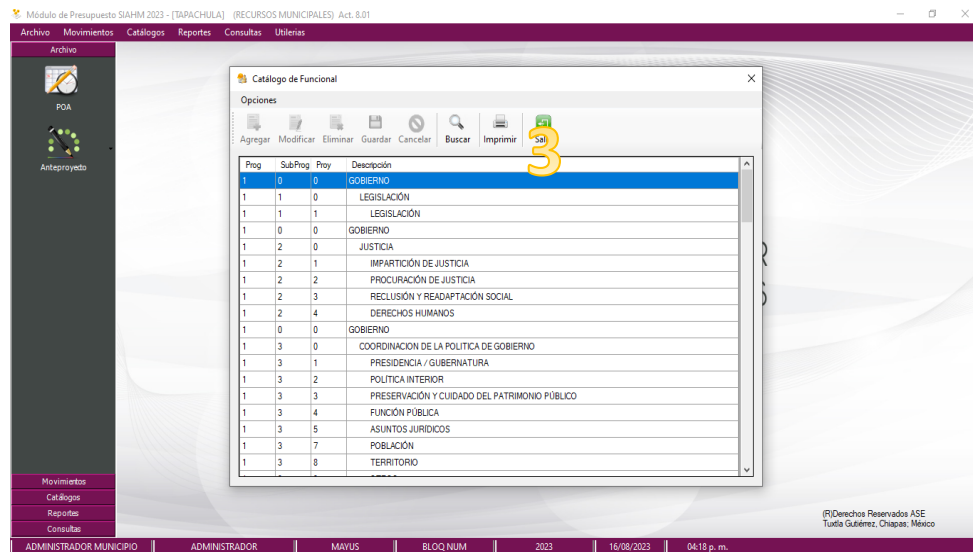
Módulo de Presupuesto SIAHM 2023 - [TAPACHULA] (RECURSOS MUNICIPALES) Act. 8.01

Archivo Movimientos Catálogos Reportes Consultas Utilerías

Archivo

POA

Anteproyecto

Catálogo de Funcional

Opciones

Agregar Modificar Eliminar Guardar Cancelar Buscar Imprimir Sal

3

| Prog | SubProg | Proy | Descripción |
|---|---|---|---|
| 1 | 0 | 0 | GOBIERNO |
| 1 | 1 | 0 | LEGISLACIÓN |
| 1 | 1 | 1 | LEGISLACIÓN |
| 1 | 0 | 0 | GOBIERNO |
| 1 | 2 | 0 | JUSTICIA |
| 1 | 2 | 1 | IMPARTICIÓN DE JUSTICIA |
| 1 | 2 | 2 | PROCURACIÓN DE JUSTICIA |
| 1 | 2 | 3 | RECLUSIÓN Y READAPTACIÓN SOCIAL |
| 1 | 2 | 4 | DERECHOS HUMANOS |
| 1 | 0 | 0 | GOBIERNO |
| 1 | 3 | 0 | COORDINACION DE LA POLITICA DE GOBIERNO |
| 1 | 3 | 1 | PRESIDENCIA / GUBERNATURA |
| 1 | 3 | 2 | POLÍTICA INTERIOR |
| 1 | 3 | 3 | PRESERVACIÓN Y CUIDADO DEL PATRIMONIO PÚBLICO |
| 1 | 3 | 4 | FUNCIÓN PÚBLICA |
| 1 | 3 | 5 | ASUNTOS JURÍDICOS |
| 1 | 3 | 7 | POBLACIÓN |
| 1 | 3 | 8 | TERRITORIO |

Movimientos
Catálogos
Reportes
Consultas

(R)Derechos Reservados ASE
Tuxtla Gutiérrez, Chiapas; México

ADMINISTRADOR MUNICIPIO | ADMINISTRADOR | MAYUS | BLOQ NUM | 2023 | 16/08/2023 | 04:18 p. m.